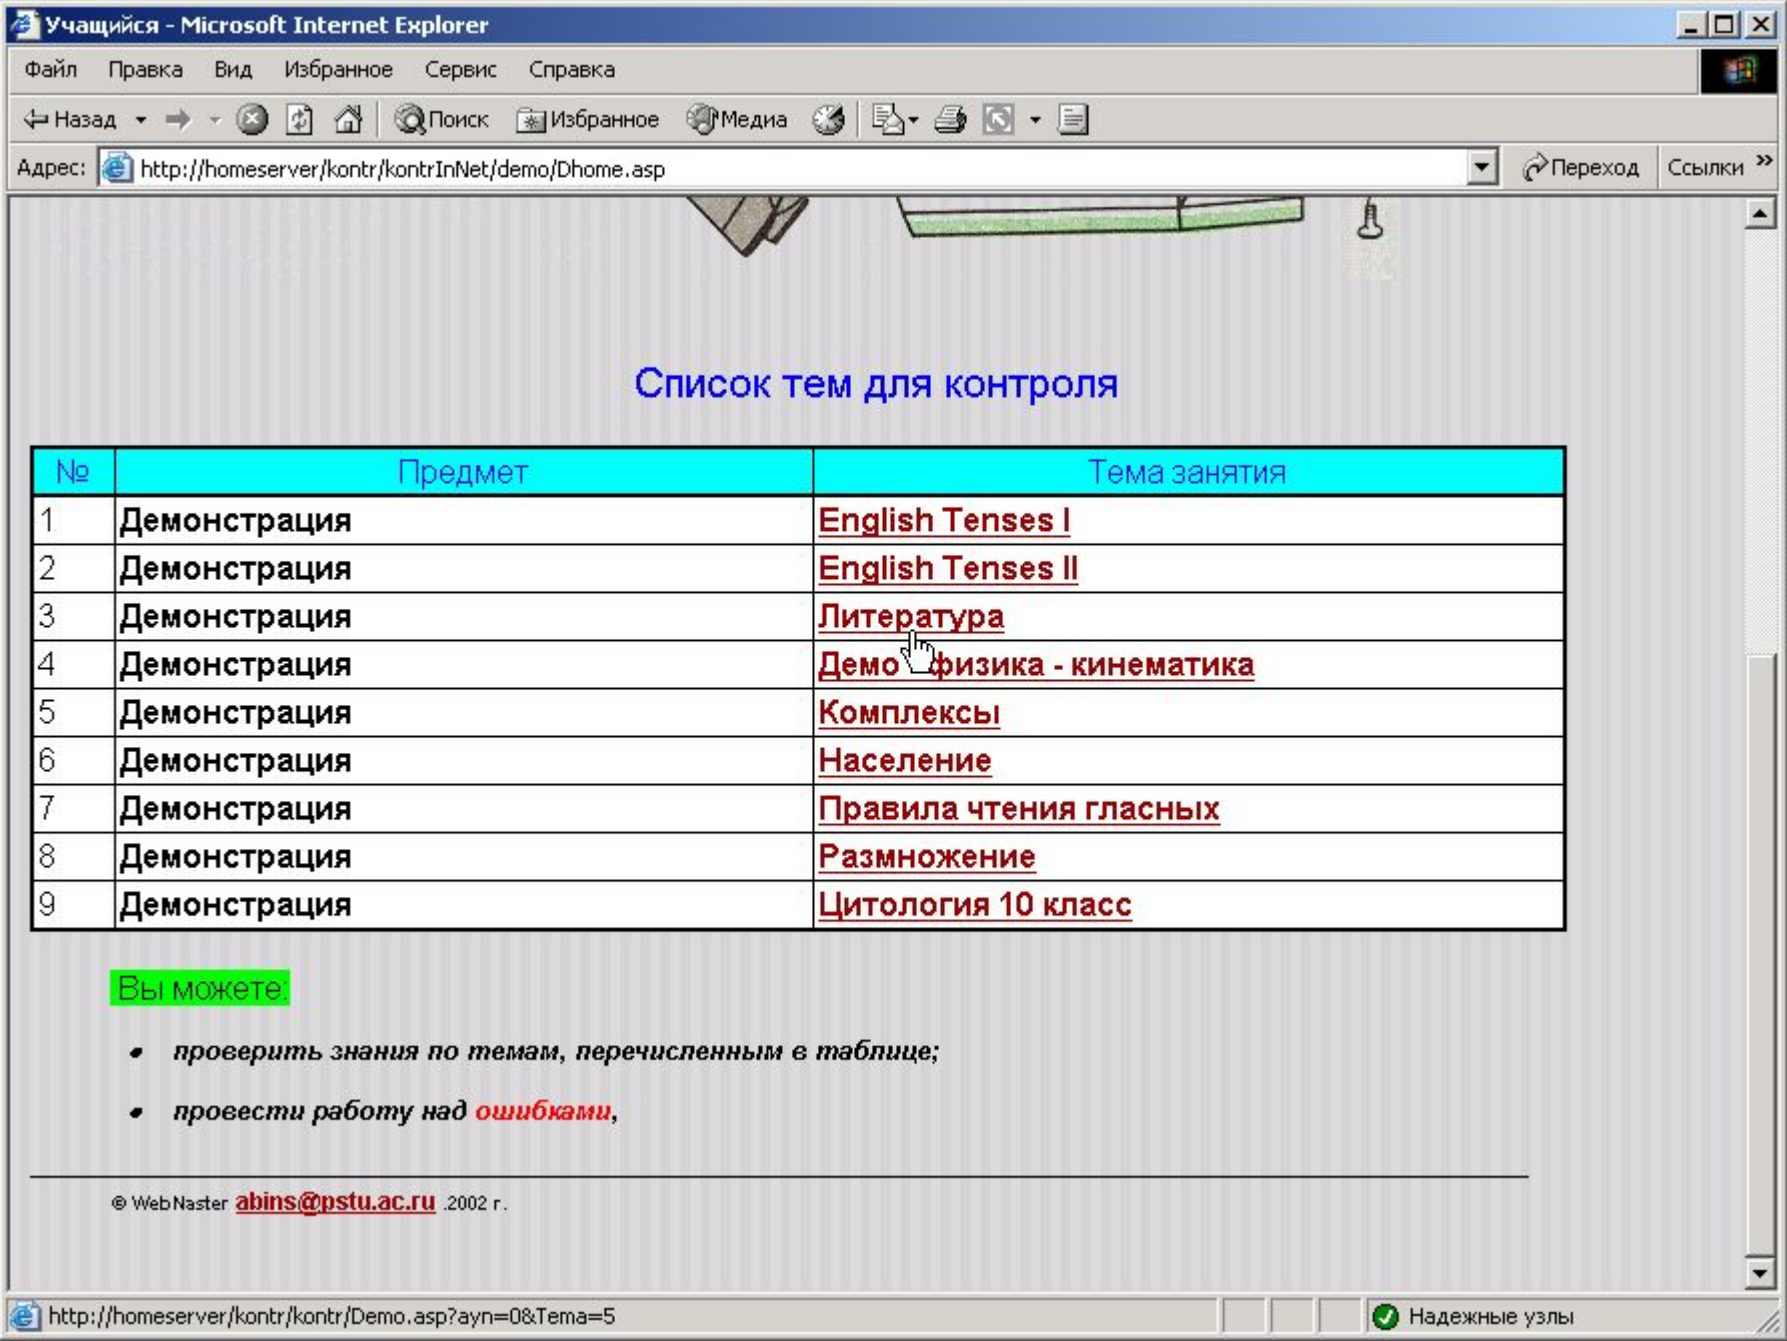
Учащийся - Microsoft Internet Explorer

Файл Правка Вид Избранное Сервис Справка

Назад Поиск Избранное Медиа

Адрес: http://homeserver/kontr/kontrInNet/demo/Dhome.asp Переход Ссылки

Список тем для контроля

| № | Предмет | Тема занятия |
|---|---|---|
| 1 | Демонстрация | English Tenses I |
| 2 | Демонстрация | English Tenses II |
| 3 | Демонстрация | Литература |
| 4 | Демонстрация | Демо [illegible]физика - кинематика |
| 5 | Демонстрация | Комплексы |
| 6 | Демонстрация | Население |
| 7 | Демонстрация | Правила чтения гласных |
| 8 | Демонстрация | Размножение |
| 9 | Демонстрация | Цитология 10 класс |

Вы можете:

- проверить знания по темам, перечисленным в таблице;
- провести работу над ошибками,

© WebNaster abins@pstu.ac.ru .2002 г.

http://homeserver/kontr/kontr/Demo.asp?ayn=0&Tema=5 Надежные узлы